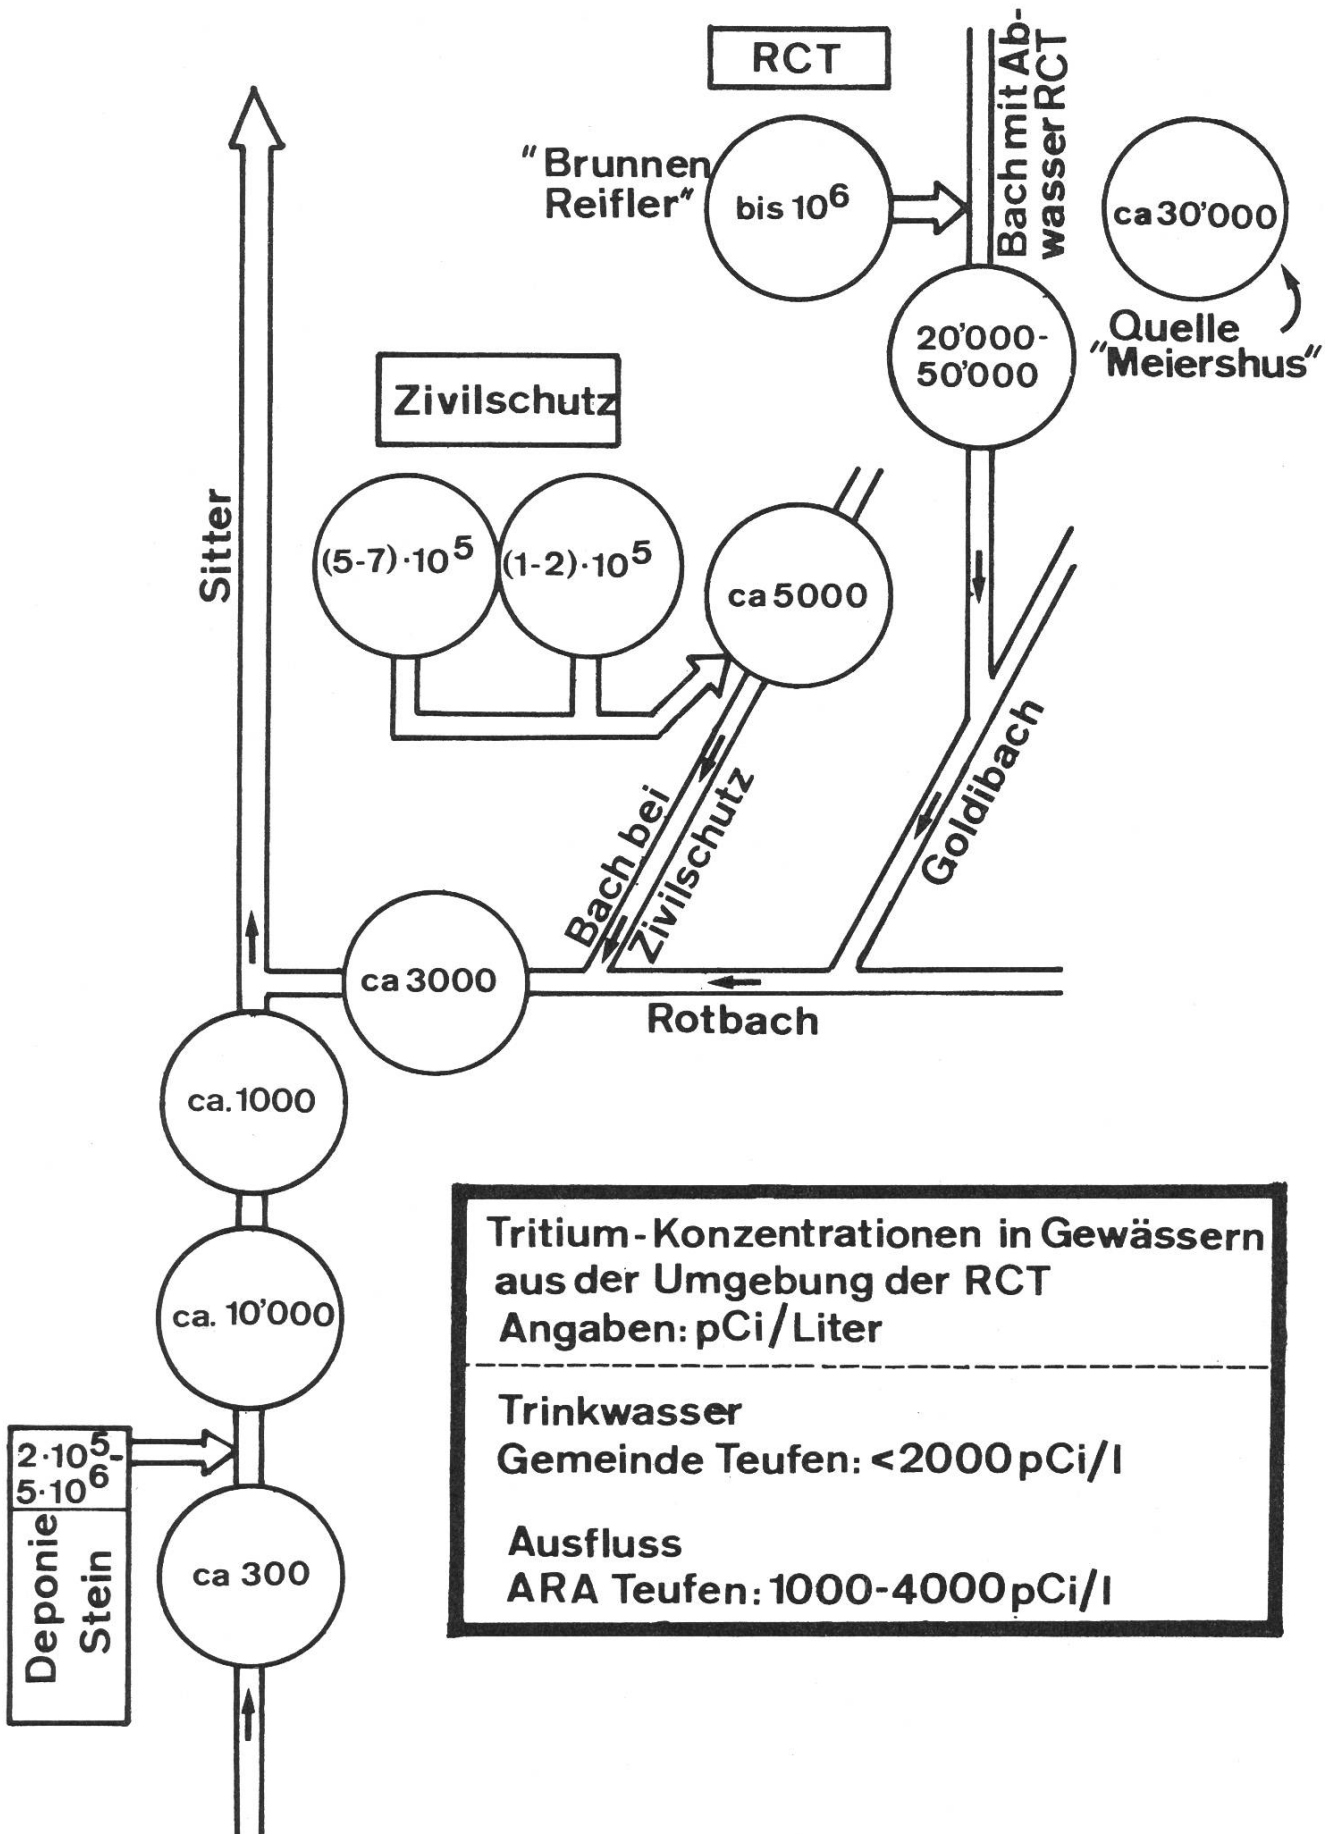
RCT

"Brunnen Reifler"

bis $10^6$

Bach mit Abwasser RCT

ca 30'000

20'000-50'000

Quelle "Meiershus"

Zivilschutz

Sitter

$(5-7)\cdot10^5$

$(1-2)\cdot10^5$

ca 5000

Bach bei Zivilschutz

Goldibach

ca 3000

Rotbach

ca.1000

ca. 10'000

$2\cdot10^5$-$5\cdot10^6$

Deponie Stein

ca 300

Tritium-Konzentrationen in Gewässern aus der Umgebung der RCT
Angaben: pCi/Liter

Trinkwasser
Gemeinde Teufen: <2000 pCi/l

Ausfluss
ARA Teufen: 1000-4000 pCi/l